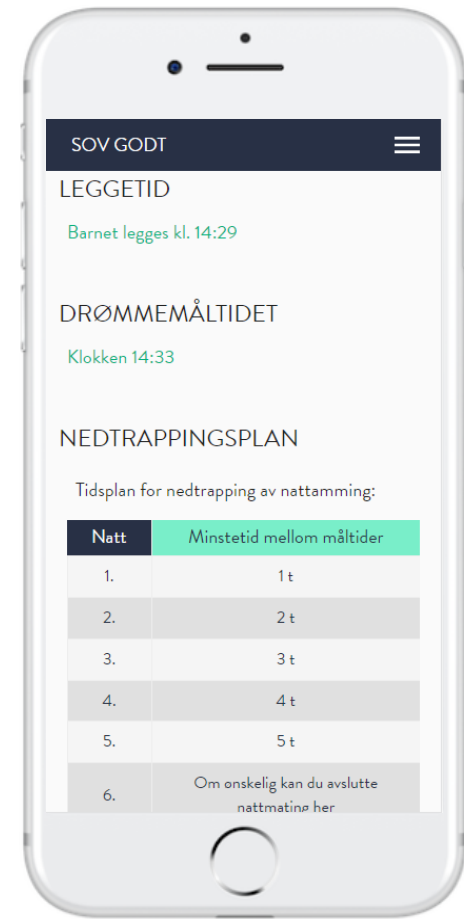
SOV GODT

LEGGETID

Barnet legges kl. 14:29

DRØMMEMÅLTIDET

Klokken 14:33

NEDTRAPPINGSPLAN

Tidsplan for nedtrapping av nattamming:

| Natt | Minstetid mellom måltider |
|---|---|
| 1. | 1 t |
| 2. | 2 t |
| 3. | 3 t |
| 4. | 4 t |
| 5. | 5 t |
| 6. | Om ønskelig kan du avslutte nattmating her |